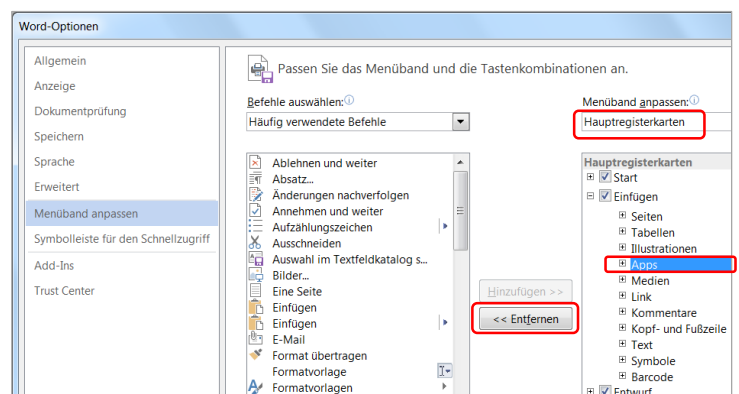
Word-Optionen

Allgemein
Anzeige
Dokumentprüfung
Speichern
Sprache
Erweitert
Menüband anpassen
Symbolleiste für den Schnellzugriff
Add-Ins
Trust Center

Passen Sie das Menüband und die Tastenkombinationen an.

Befehle auswählen:
Häufig verwendete Befehle

Ablehnen und weiter
Absatz...
Änderungen nachverfolgen
Annehmen und weiter
Aufzählungszeichen
Ausschneiden
Auswahl im Textfeldkatalog s...
Bilder...
Eine Seite
Einfügen
Einfügen
E-Mail
Format übertragen
Formatvorlage
Formatvorlagen

Hinzufügen >>
<< Entfernen

Menüband anpassen:
Hauptregisterkarten

Hauptregisterkarten
Start
Einfügen
Seiten
Tabellen
Illustrationen
Apps
Medien
Link
Kommentare
Kopf- und Fußzeile
Text
Symbole
Barcode
Entwurf